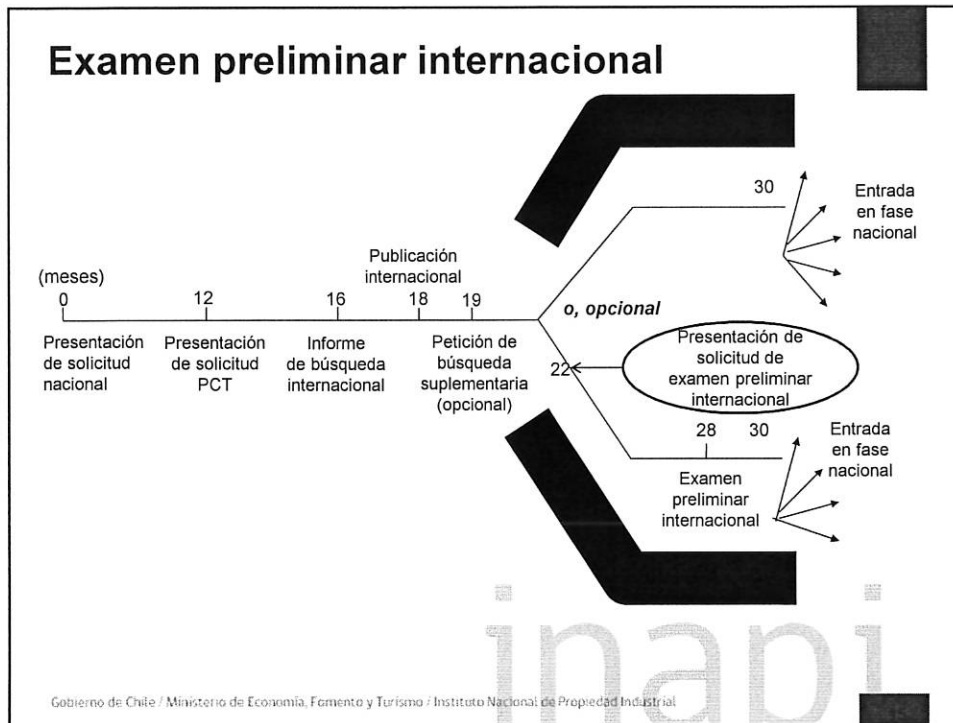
Examen preliminar internacional

(meses)
0
Presentación de solicitud nacional

12
Presentación de solicitud PCT

16
Informe de búsqueda internacional

Publicación internacional
18

19
Petición de búsqueda suplementaria (opcional)

30
Entrada en fase nacional

o, opcional

22
Presentación de solicitud de examen preliminar internacional

28
30
Entrada en fase nacional

Examen preliminar internacional

inapi

Gobierno de Chile / Ministerio de Economía, Fomento y Turismo / Instituto Nacional de Propiedad Industrial